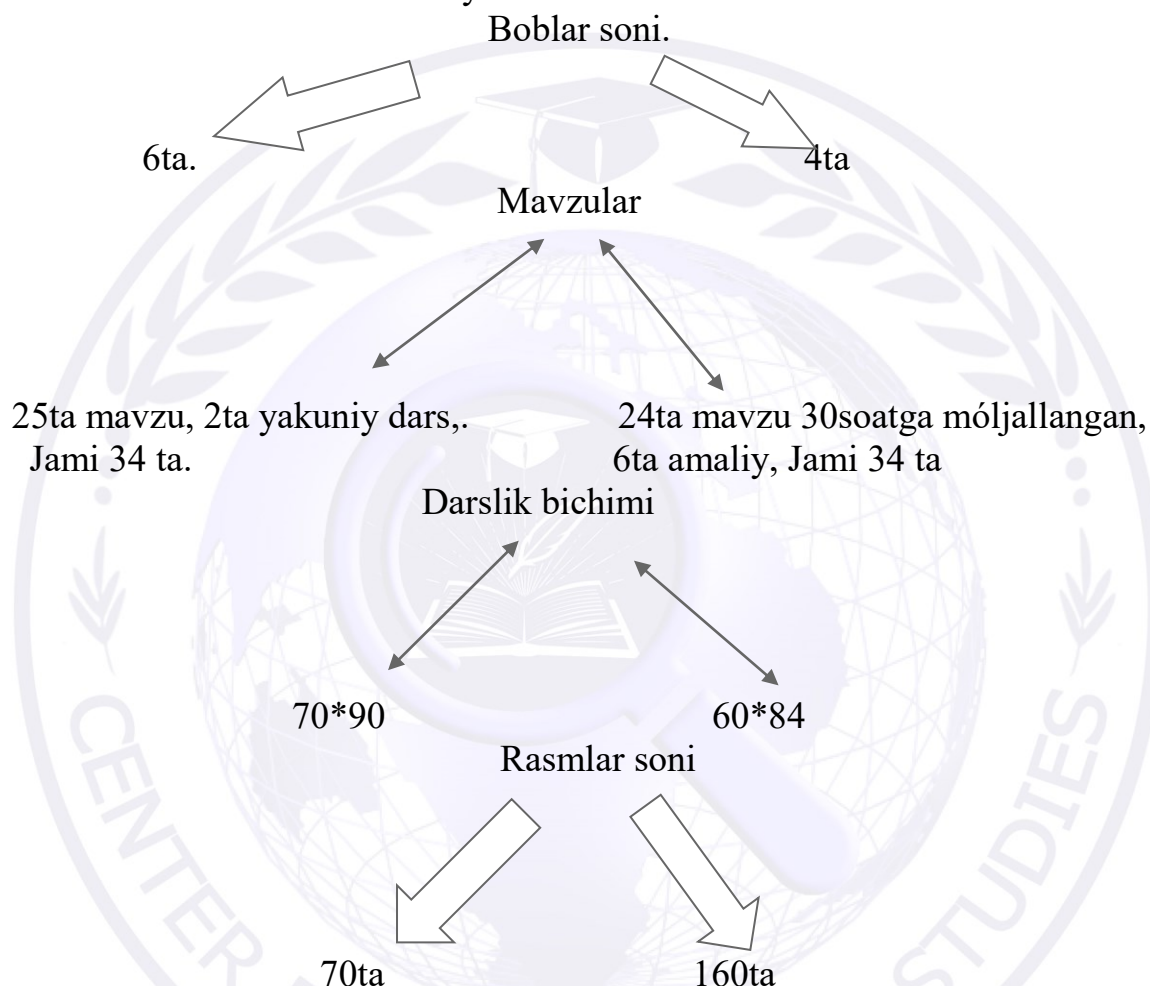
Boblar soni.

6ta.

4ta

Mavzular

25ta mavzu, 2ta yakuniy dars,. Jami 34 ta.

24ta mavzu 30soatga móljallangan, 6ta amaliy, Jami 34 ta

Darslik bichimi

70*90

60*84

Rasmlar soni

70ta

160ta

CENTER

STUDIES